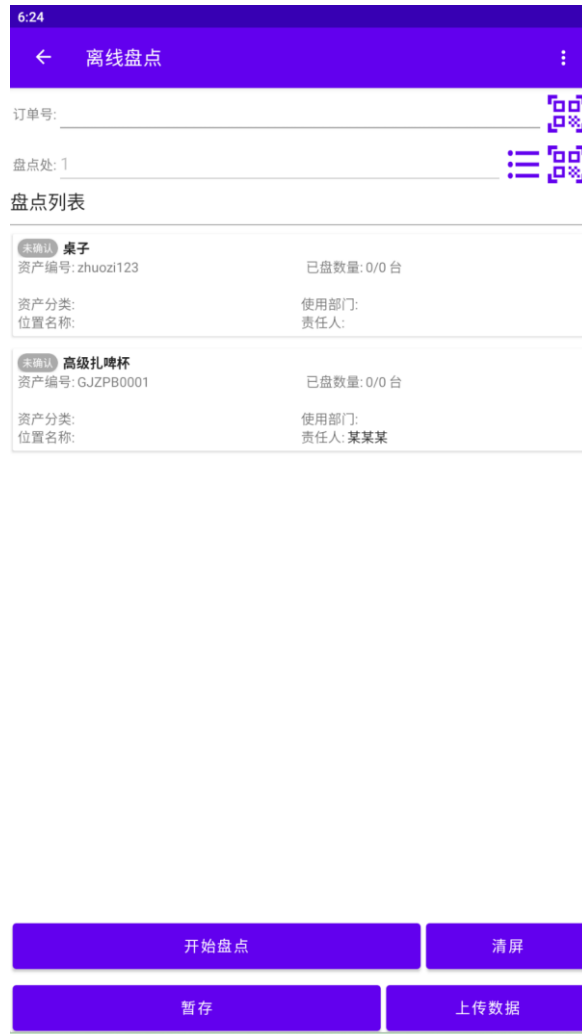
6:24

离线盘点

订单号:

盘点处: 1

盘点列表

未确认 桌子
资产编号: zhuozi123
已盘数量: 0/0 台
资产分类:
使用部门:
位置名称:
责任人:

未确认 高级扎啤杯
资产编号: GJZPB0001
已盘数量: 0/0 台
资产分类:
使用部门:
位置名称:
责任人: 某某某

开始盘点
清屏
暂存
上传数据